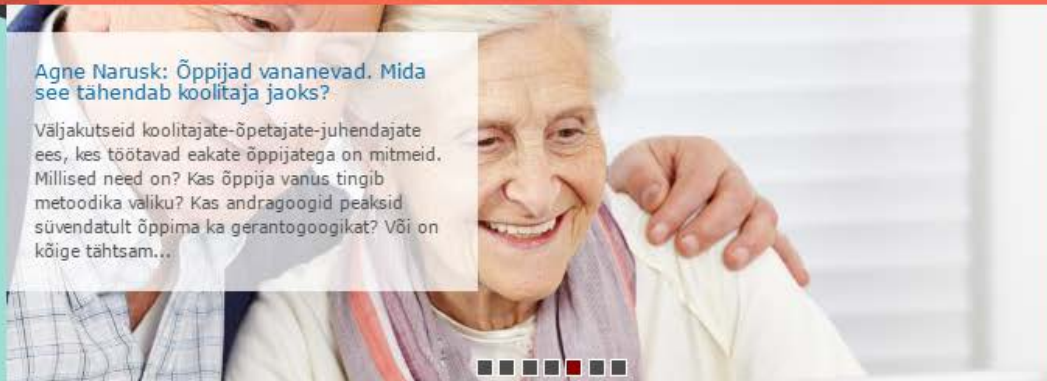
Agne Narusk: Õppijad vananevad. Mida see tähendab koolitaja jaoks?

Väljakutseid koolitajate-õpetajate-juhendajate ees, kes töötavad eakate õppijatega on mitmeid. Millised need on? Kas õppija vanus tingib metoodika valiku? Kas andragoogid peaksid süvendatult õppima ka gerantogoogikat? Või on kõige tähtsam...